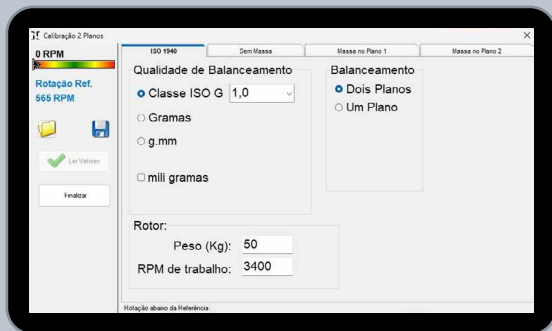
Calibração 2 Planos

×

0 RPM

Rotação Ref.
565 RPM

Ler Valores

Finalizar

ISO 1940 | Sem Massa | Massa no Plano 1 | Massa no Plano 2

Qualidade de Balanceamento

Classe ISO G 1,0

Gramas

g.mm

mili gramas

Balanceamento

Dois Planos

Um Plano

Rotor:

Peso (Kg): 50

RPM de trabalho: 3400

Rotação abaixo da Referência